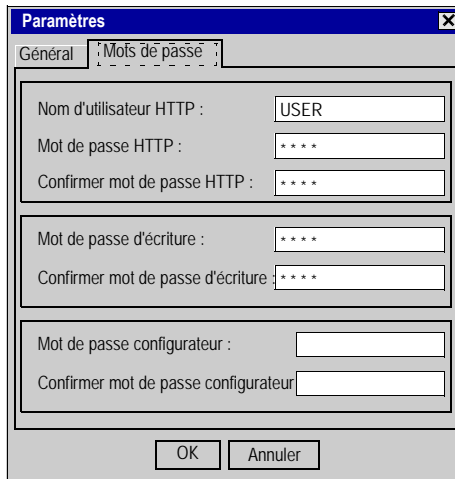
Paramètres

Général | Mots de passe

Nom d'utilisateur HTTP : USER

Mot de passe HTTP : ****

Confirmer mot de passe HTTP : ****

Mot de passe d'écriture : ****

Confirmer mot de passe d'écriture : ****

Mot de passe configurateur :

Confirmer mot de passe configurateur

OK Annuler